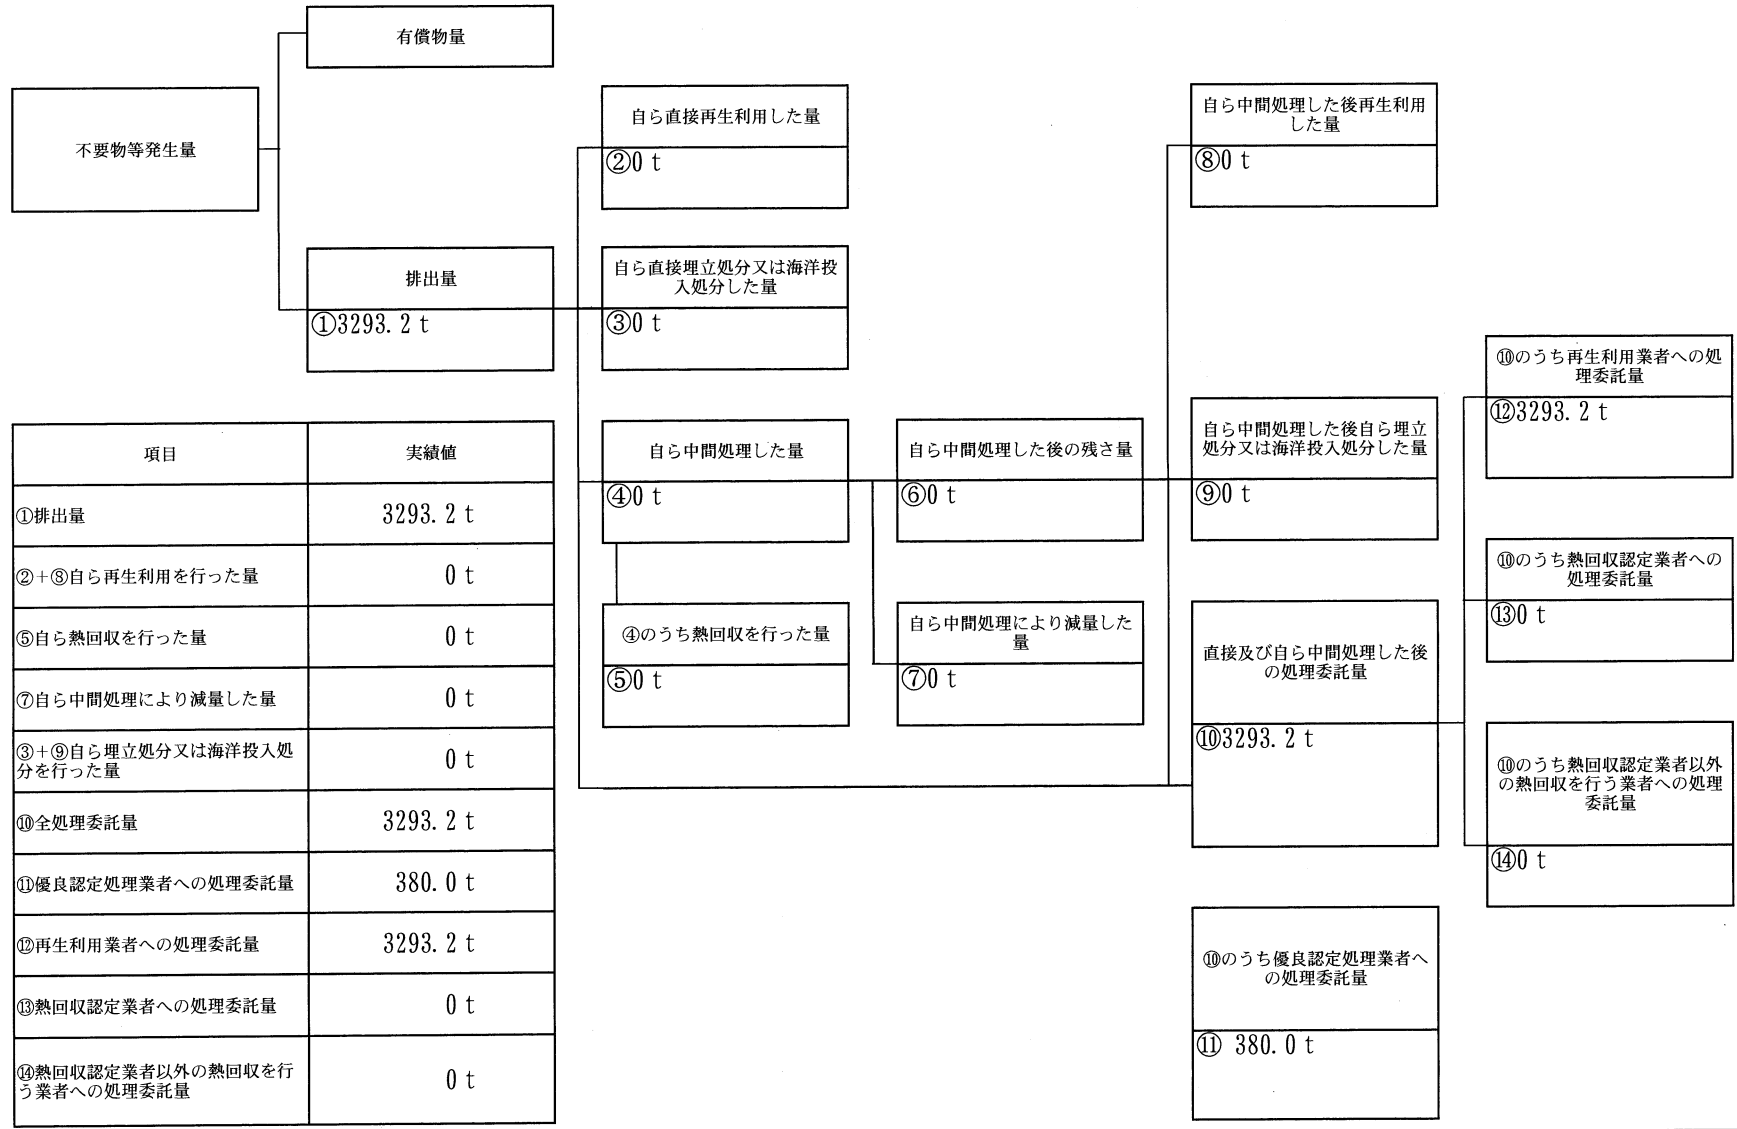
有償物量

不要物等発生量

排出量
①3293. 2 t

自ら直接再生利用した量
②0 t

自ら直接埋立処分又は海洋投入処分した量
③0 t

自ら中間処理した量
④0 t

④のうち熱回収を行った量
⑤0 t

自ら中間処理した後の残さ量
⑥0 t

自ら中間処理により減量した量
⑦0 t

自ら中間処理した後再生利用した量
⑧0 t

自ら中間処理した後自ら埋立処分又は海洋投入処分した量
⑨0 t

直接及び自ら中間処理した後の処理委託量
⑩3293. 2 t

⑩のうち優良認定処理業者への処理委託量
⑪ 380. 0 t

⑩のうち再生利用業者への処理委託量
⑫3293. 2 t

⑩のうち熱回収認定業者への処理委託量
⑬0 t

⑩のうち熱回収認定業者以外の熱回収を行う業者への処理委託量
⑭0 t

| 項目 | 実績値 |
|---|---|
| ①排出量 | 3293. 2 t |
| ②+⑧自ら再生利用を行った量 | 0 t |
| ⑤自ら熱回収を行った量 | 0 t |
| ⑦自ら中間処理により減量した量 | 0 t |
| ③+⑨自ら埋立処分又は海洋投入処分を行った量 | 0 t |
| ⑩全処理委託量 | 3293. 2 t |
| ⑪優良認定処理業者への処理委託量 | 380. 0 t |
| ⑫再生利用業者への処理委託量 | 3293. 2 t |
| ⑬熱回収認定業者への処理委託量 | 0 t |
| ⑭熱回収認定業者以外の熱回収を行う業者への処理委託量 | 0 t |